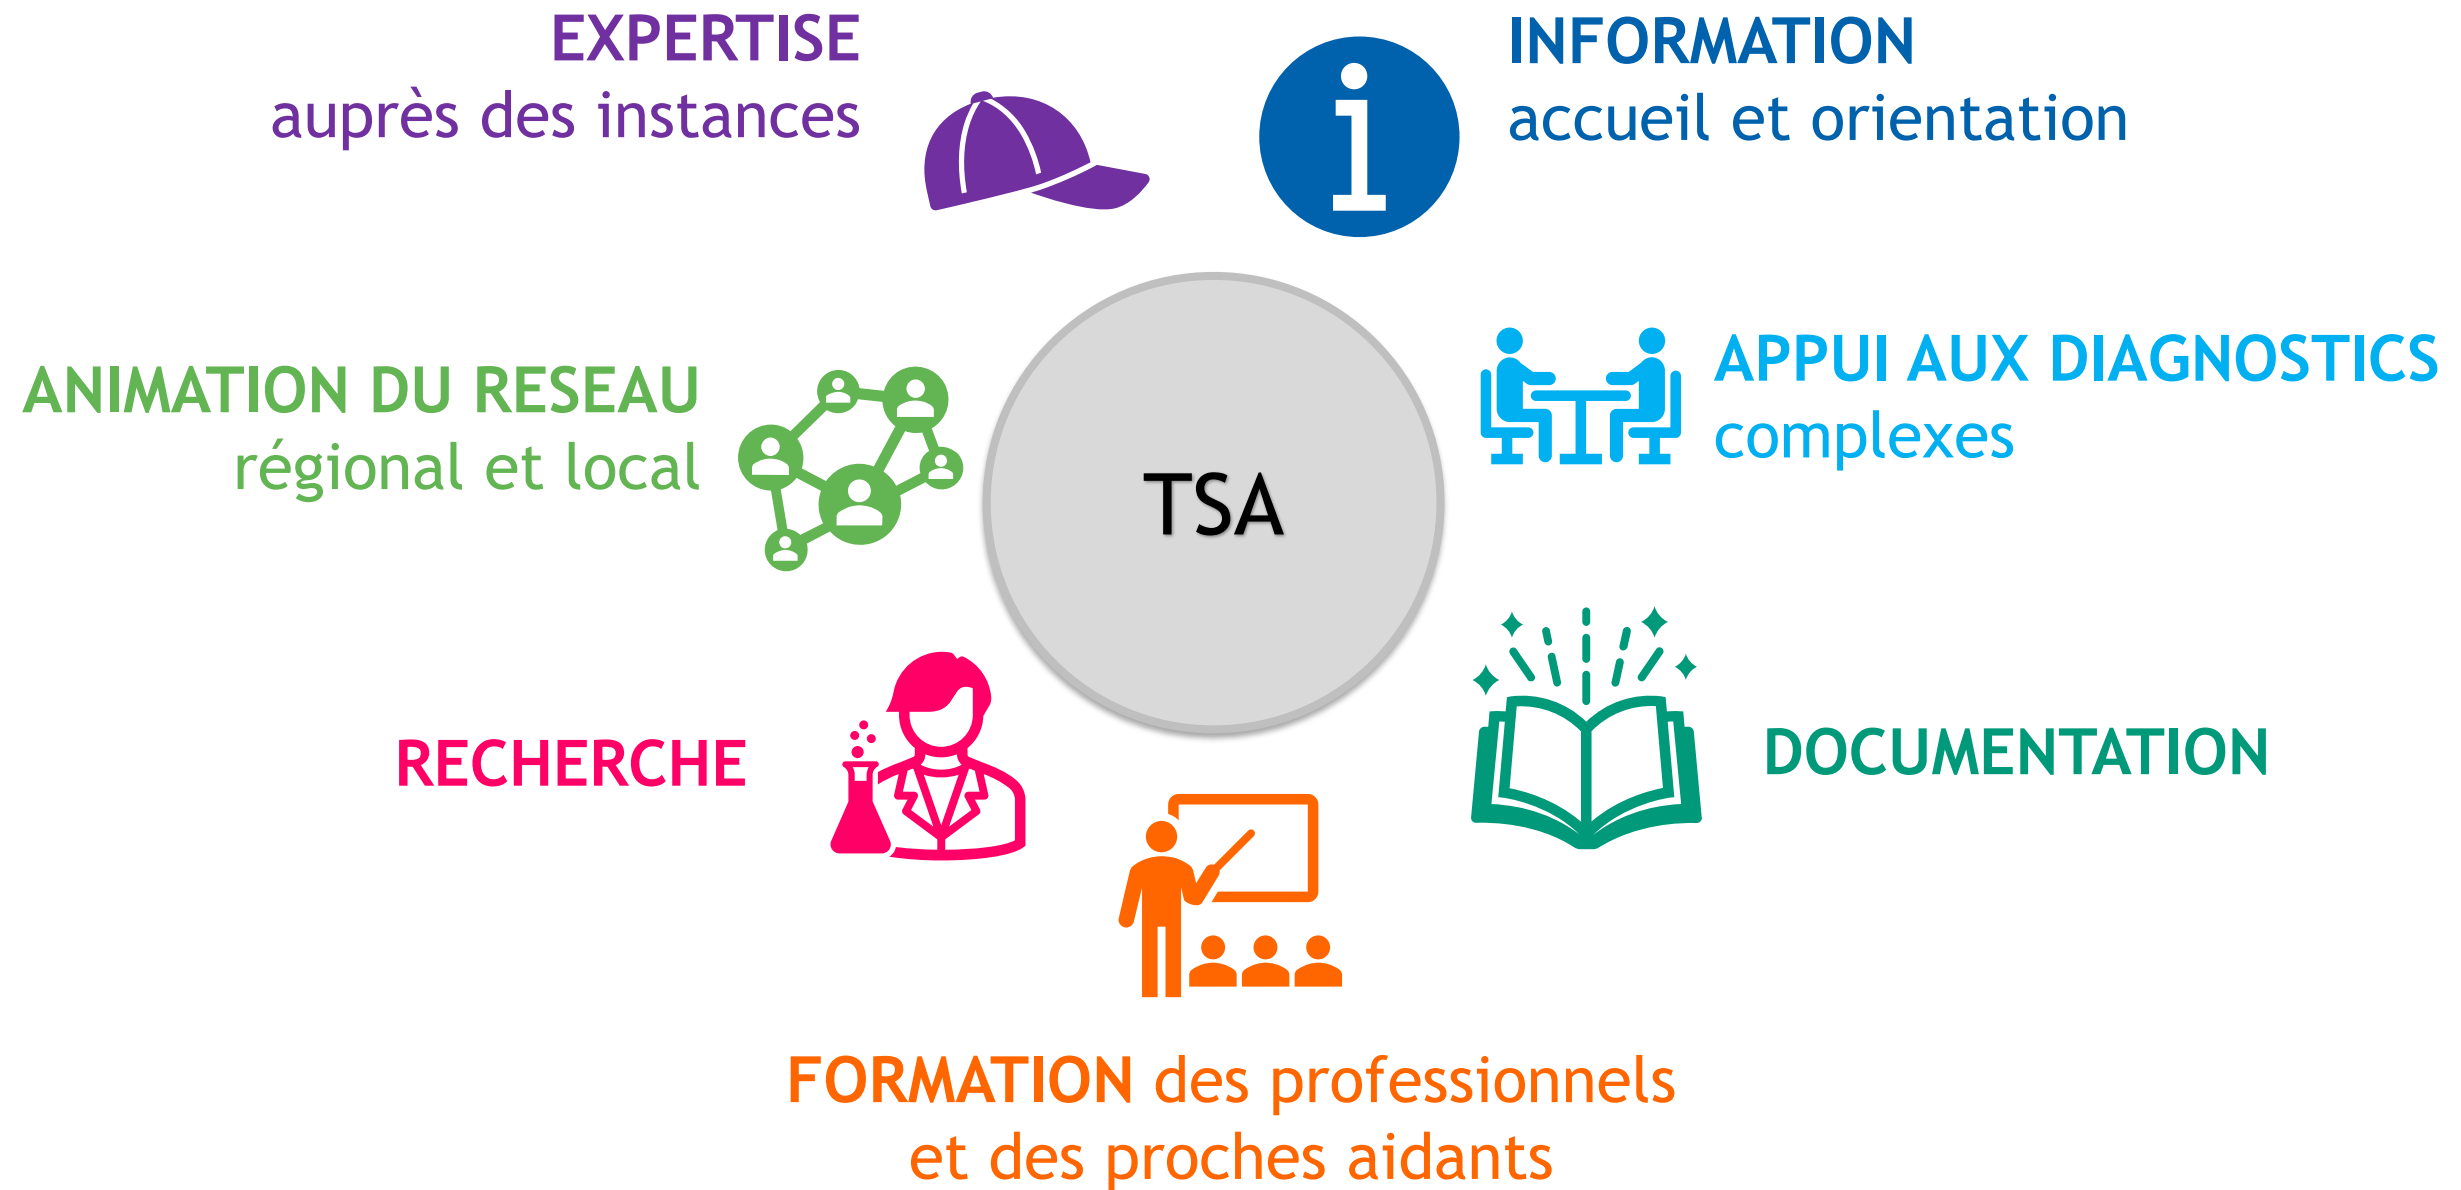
EXPERTISE
auprès des instances

INFORMATION
accueil et orientation

ANIMATION DU RESEAU
régional et local

TSA

APPUI AUX DIAGNOSTICS
complexes

RECHERCHE

DOCUMENTATION

FORMATION des professionnels
et des proches aidants